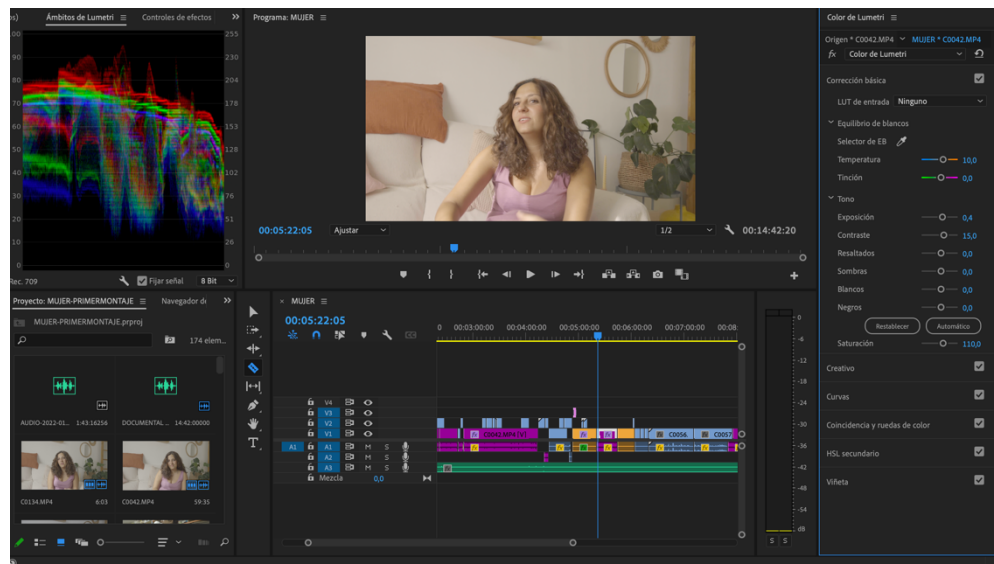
Ámbitos de Lumetri ≡ Controles de efectos »

Programa: MUJER

Color de Lumetri ≡

100 90 80 70 60 50 40 30 20 10

255 230 204 178 153 128 102 76 51 26

Rec. 709 Fijar señal 8 Bit

00:05:22:05 Ajustar 1/2 00:14:42:20

Origen * C0042.MP4 MUJER * C0042.MP4

fx Color de Lumetri

Corrección básica

LUT de entrada Ninguno

Equilibrio de blancos

Selector de EB

Temperatura 10,0

Tinción 0,0

Tono

Exposición 0,4

Contraste 15,0

Resaltados 0,0

Sombras 0,0

Blancos 0,0

Negros 0,0

Restablecer Automático

Saturación 110,0

Creativo

Curvas

Coincidencia y ruedas de color

HSL secundario

Viñeta

Proyecto: MUJER-PRIMERMONTAJE ≡ Navegador de »

MUJER-PRIMERMONTAJE.prproj

174 elem...

AUDIO-2022-01... 1:43:16256

DOCUMENTAL ... 14:42:00000

C0134.MP4 6:03

C0042.MP4 59:35

× MUJER ≡

00:05:22:05

0 00:03:00:00 00:04:00:00 00:05:00:00 00:06:00:00 00:07:00:00 00:08

V4 V3 V2 V1

A1 A1 A2 A3

M S

Mezcla 0,0

C0042.MP4 [V]

C0056.

C0057

0 -6 -12 -18 -24 -30 -36 -42 -48 -54 dB

S S